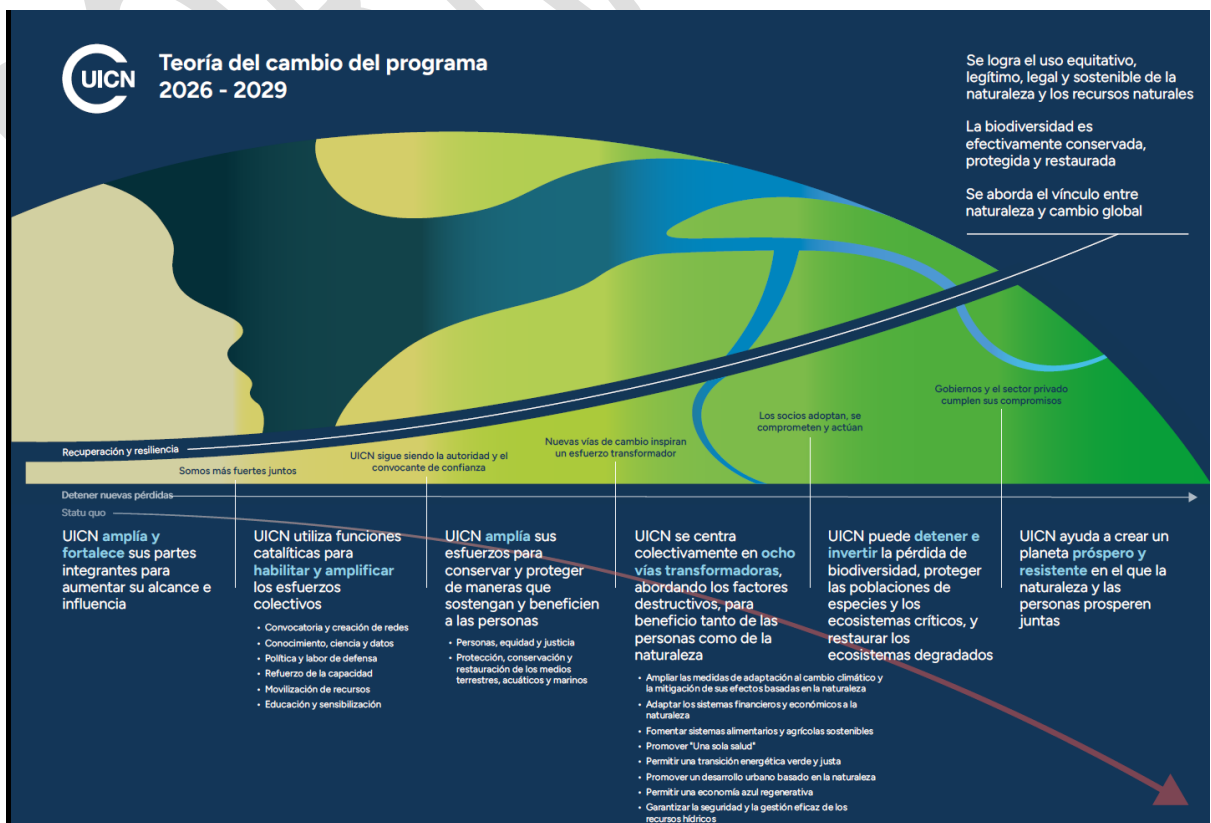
UICN

Teoría del cambio del programa 2026 - 2029

Se logra el uso equitativo, legítimo, legal y sostenible de la naturaleza y los recursos naturales

La biodiversidad es efectivamente conservada, protegida y restaurada

Se aborda el vínculo entre naturaleza y cambio global

Recuperación y resiliencia

Somos más fuertes juntos

UICN sigue siendo la autoridad y el convocante de confianza

Nuevas vías de cambio inspiran un esfuerzo transformador

Los socios adoptan, se comprometen y actúan

Gobiernos y el sector privado cumplen sus compromisos

Detener nuevas pérdidas

Statu quo

UICN amplía y fortalece sus partes integrantes para aumentar su alcance e influencia

UICN utiliza funciones catalíticas para habilitar y amplificar los esfuerzos colectivos

- Convocatoria y creación de redes
- Conocimiento, ciencia y datos
- Política y labor de defensa
- Refuerzo de la capacidad
- Movilización de recursos
- Educación y sensibilización

UICN amplía sus esfuerzos para conservar y proteger de maneras que sostengan y beneficien a las personas

- Personas, equidad y justicia
- Protección, conservación y restauración de los medios terrestres, acuáticos y marinos

UICN se centra colectivamente en ocho vías transformadoras, abordando los factores destructivos, para beneficio tanto de las personas como de la naturaleza

- Ampliar las medidas de adaptación al cambio climático y la mitigación de sus efectos basadas en la naturaleza
- Adaptar los sistemas financieros y económicos a la naturaleza
- Fomentar sistemas alimentarios y agrícolas sostenibles
- Promover "Una sola salud"
- Permitir una transición energética verde y justa
- Promover un desarrollo urbano basado en la naturaleza
- Permitir una economía azul regenerativa
- Garantizar la seguridad y la gestión eficaz de los recursos hídricos

UICN puede detener e invertir la pérdida de biodiversidad, proteger las poblaciones de especies y los ecosistemas críticos, y restaurar los ecosistemas degradados

UICN ayuda a crear un planeta próspero y resistente en el que la naturaleza y las personas prosperen juntas